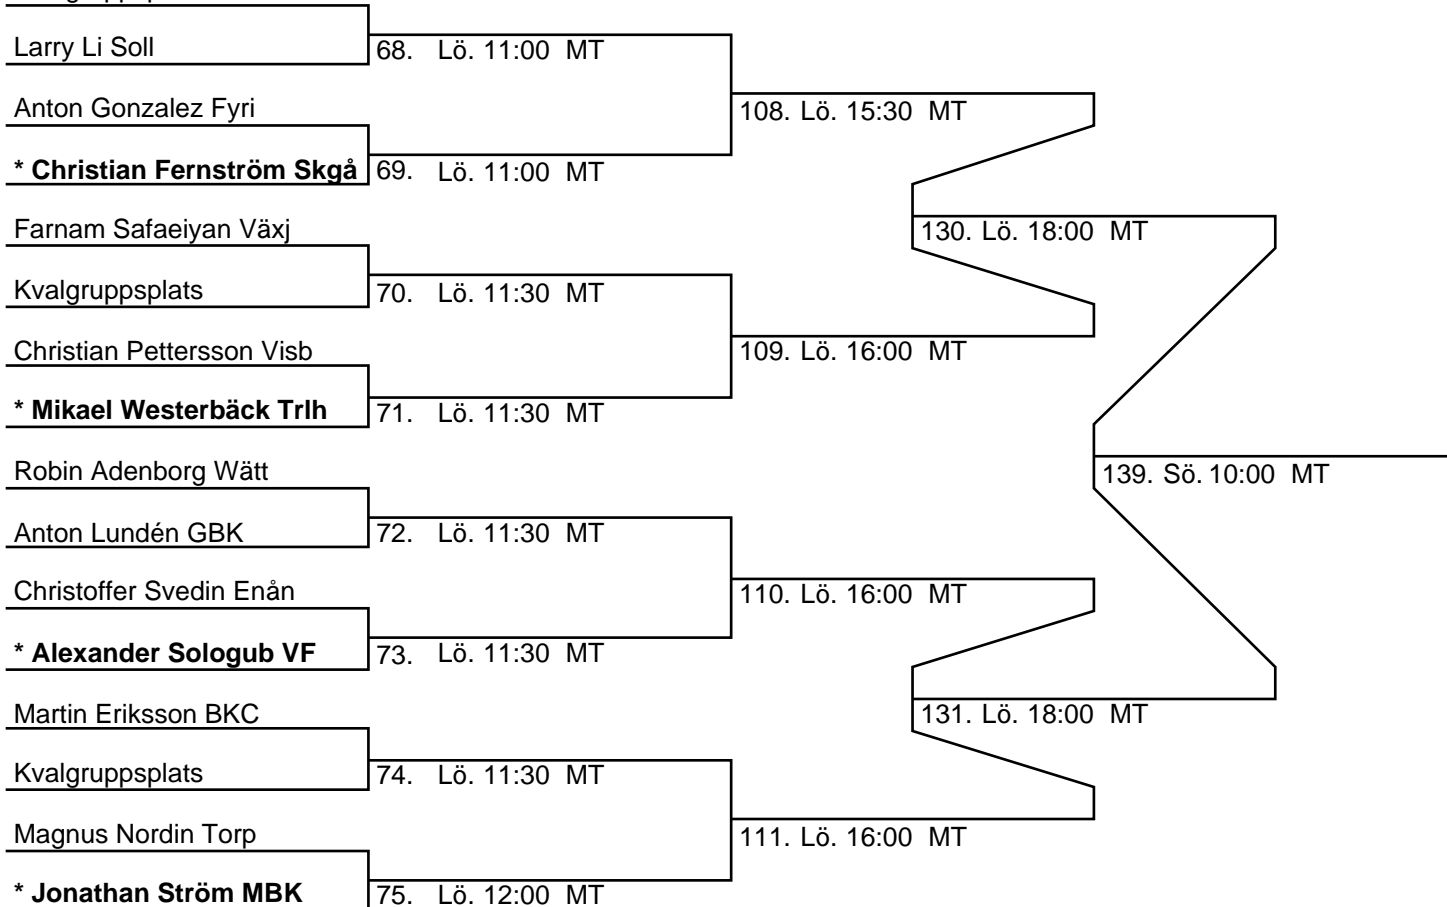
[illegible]

Larry Li Soll

68. Lö. 11:00 MT

Anton Gonzalez Fyri

108. Lö. 15:30 MT

**\* Christian Fernström Skgå**

69. Lö. 11:00 MT

Farnam Safaeiyan Växj

130. Lö. 18:00 MT

Kvalgruppsplats

70. Lö. 11:30 MT

Christian Pettersson Visb

109. Lö. 16:00 MT

**\* Mikael Westerbäck Trlh**

71. Lö. 11:30 MT

Robin Adenborg Wätt

139. Sö. 10:00 MT

Anton Lundén GBK

72. Lö. 11:30 MT

Christoffer Svedin Enån

110. Lö. 16:00 MT

**\* Alexander Sologub VF**

73. Lö. 11:30 MT

Martin Eriksson BKC

131. Lö. 18:00 MT

Kvalgruppsplats

74. Lö. 11:30 MT

Magnus Nordin Torp

111. Lö. 16:00 MT

**\* Jonathan Ström MBK**

75. Lö. 12:00 MT